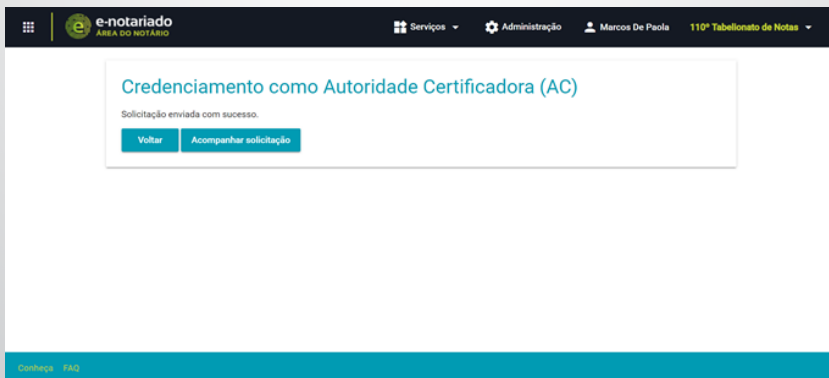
e-notariado
ÁREA DO NOTÁRIO

Serviços Administração Marcos De Paola 110º Tabelionato de Notas

Credenciamento como Autoridade Certificadora (AC)

Solicitação enviada com sucesso.

Voltar Acompanhar solicitação

Conheça FAQ